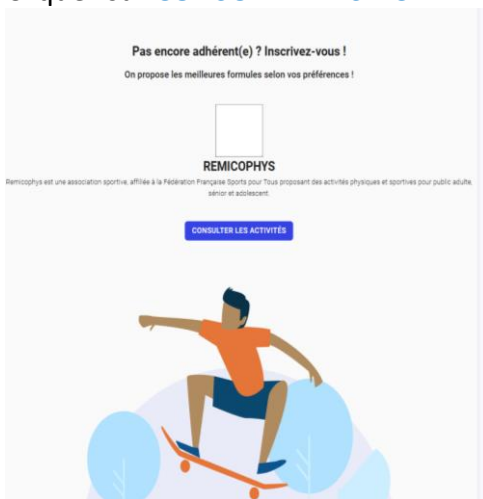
Pas encore adhérent(e) ? Inscrivez-vous !

On propose les meilleures formules selon vos préférences !

REMICOPHYS

Remicophys est une association sportive, affiliée à la Fédération Française Sports pour Tous proposant des activités physiques et sportives pour public adulte, sénior et adolescent.

CONSULTER LES ACTIVITÉS